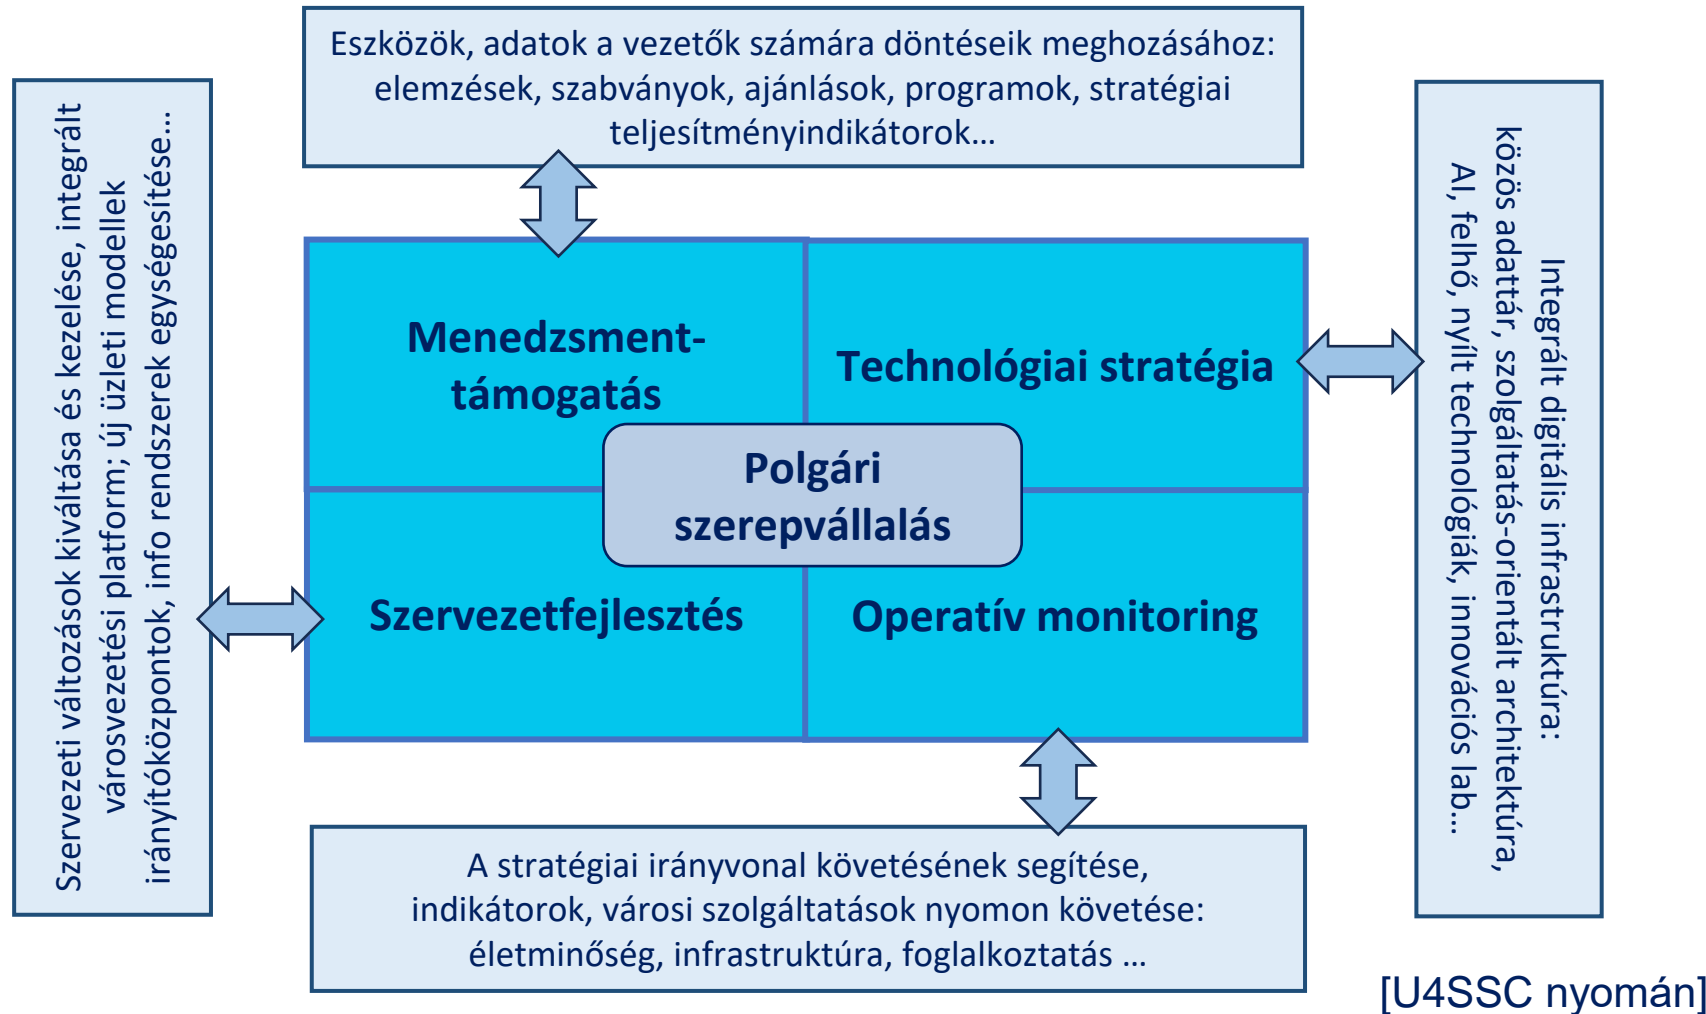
Eszközök, adatok a vezetők számára döntéseik meghozásához: elemzések, szabványok, ajánlások, programok, stratégiai teljesítményindikátorok…

Szervezeti változások kiváltása és kezelése, integrált városvezetési platform; új üzleti modellek irányítóközpontok, info rendszerek egységesítése…

Menedzsment-támogatás

Technológiai stratégia

Polgári szerepvállalás

Szervezetfejlesztés

Operatív monitoring

Integrált digitális infrastruktúra: közös adattár, szolgáltatás-orientált architektúra, AI, felhő, nyílt technológiák, innovációs lab…

A stratégiai irányvonal követésének segítése, indikátorok, városi szolgáltatások nyomon követése: életminőség, infrastruktúra, foglalkoztatás …

[U4SSC nyomán]